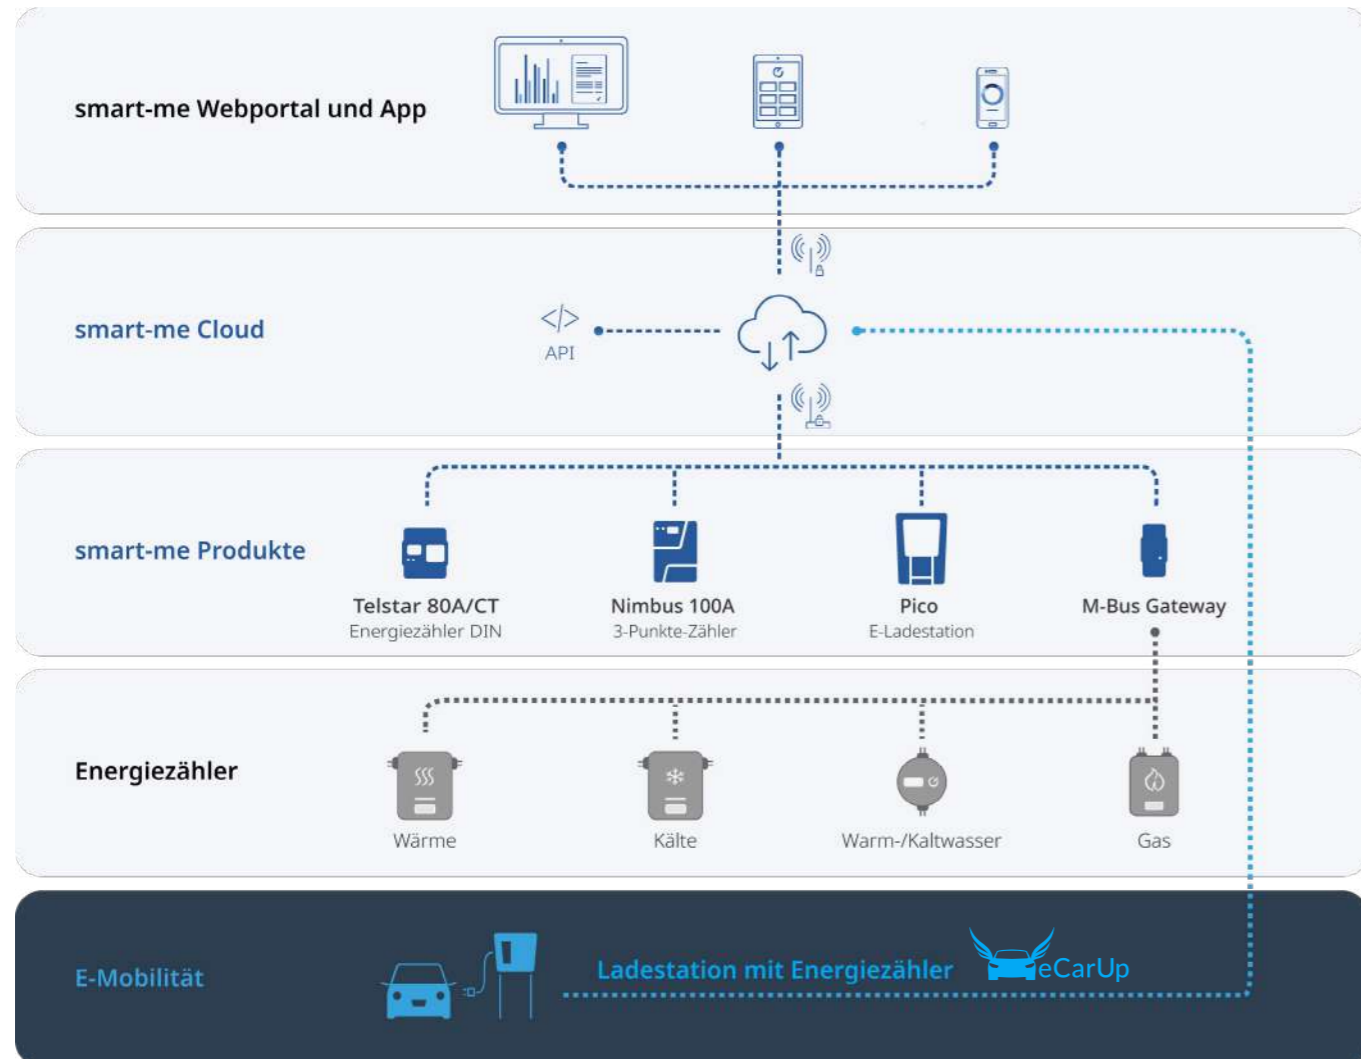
smart-me Webportal und App

smart-me Cloud

</>
API

smart-me Produkte

Telstar 80A/CT
Energiezähler DIN

Nimbus 100A
3-Punkte-Zähler

Pico
E-Ladestation

M-Bus Gateway

Energiezähler

Wärme

Kälte

Warm-/Kaltwasser

Gas

E-Mobilität

Ladestation mit Energiezähler

eCarUp